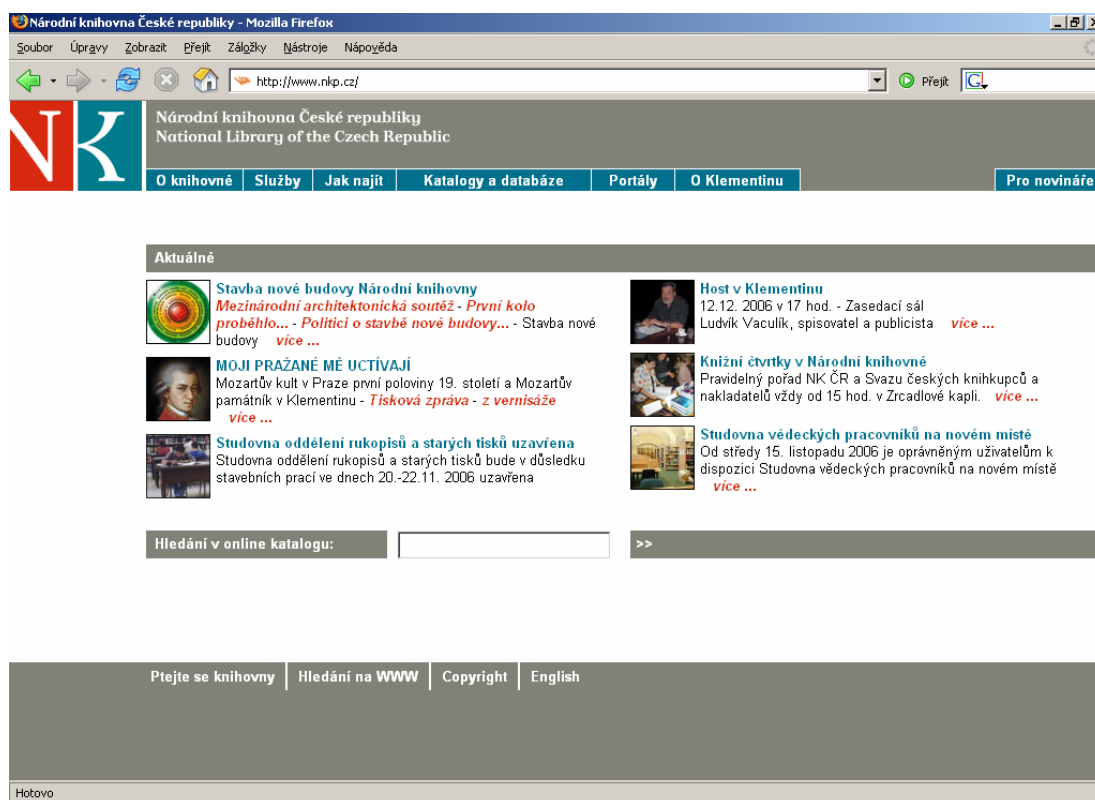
Národní knihovna České republiky - Mozilla Firefox

Soubor Úpravy Zobrazit Přejít Záložky Nástroje Nápověda

http://www.nkp.cz/

Přejít

NK

Národní knihovna České republiky
National Library of the Czech Republic

O knihovně | Služby | Jak najít | Katalogy a databáze | Portály | O Klementinu | Pro novináře

Aktuálně

Stavba nové budovy Národní knihovny
Mezinárodní architektonická soutěž - První kolo proběhlo... - Politici o stavbě nové budovy... - Stavba nové budovy více ...

MOJI PRAŽANÉ MĚ UCTÍVAJÍ
Mozartův kult v Praze první poloviny 19. století a Mozartův památník v Klementinu - Tisková zpráva - z vernisáže více ...

Studovna oddělení rukopisů a starých tisků uzavřena
Studovna oddělení rukopisů a starých tisků bude v důsledku stavebních prací ve dnech 20.-22.11. 2006 uzavřena

Host v Klementinu
12.12. 2006 v 17 hod. - Zasedací sál
Ludvík Vaculík, spisovatel a publicista více ...

Knižní čtvrtky v Národní knihovně
Pravidelný pořad NK ČR a Svazu českých knihkupců a nakladatelů vždy od 15 hod. v Zrcadlové kapli. více ...

Studovna vědeckých pracovníků na novém místě
Od středy 15. listopadu 2006 je oprávněným uživatelům k dispozici Studovna vědeckých pracovníků na novém místě více ...

Hledání v online katalogu:

>>

Ptejte se knihovny | Hledání na WWW | Copyright | English

Hotovo